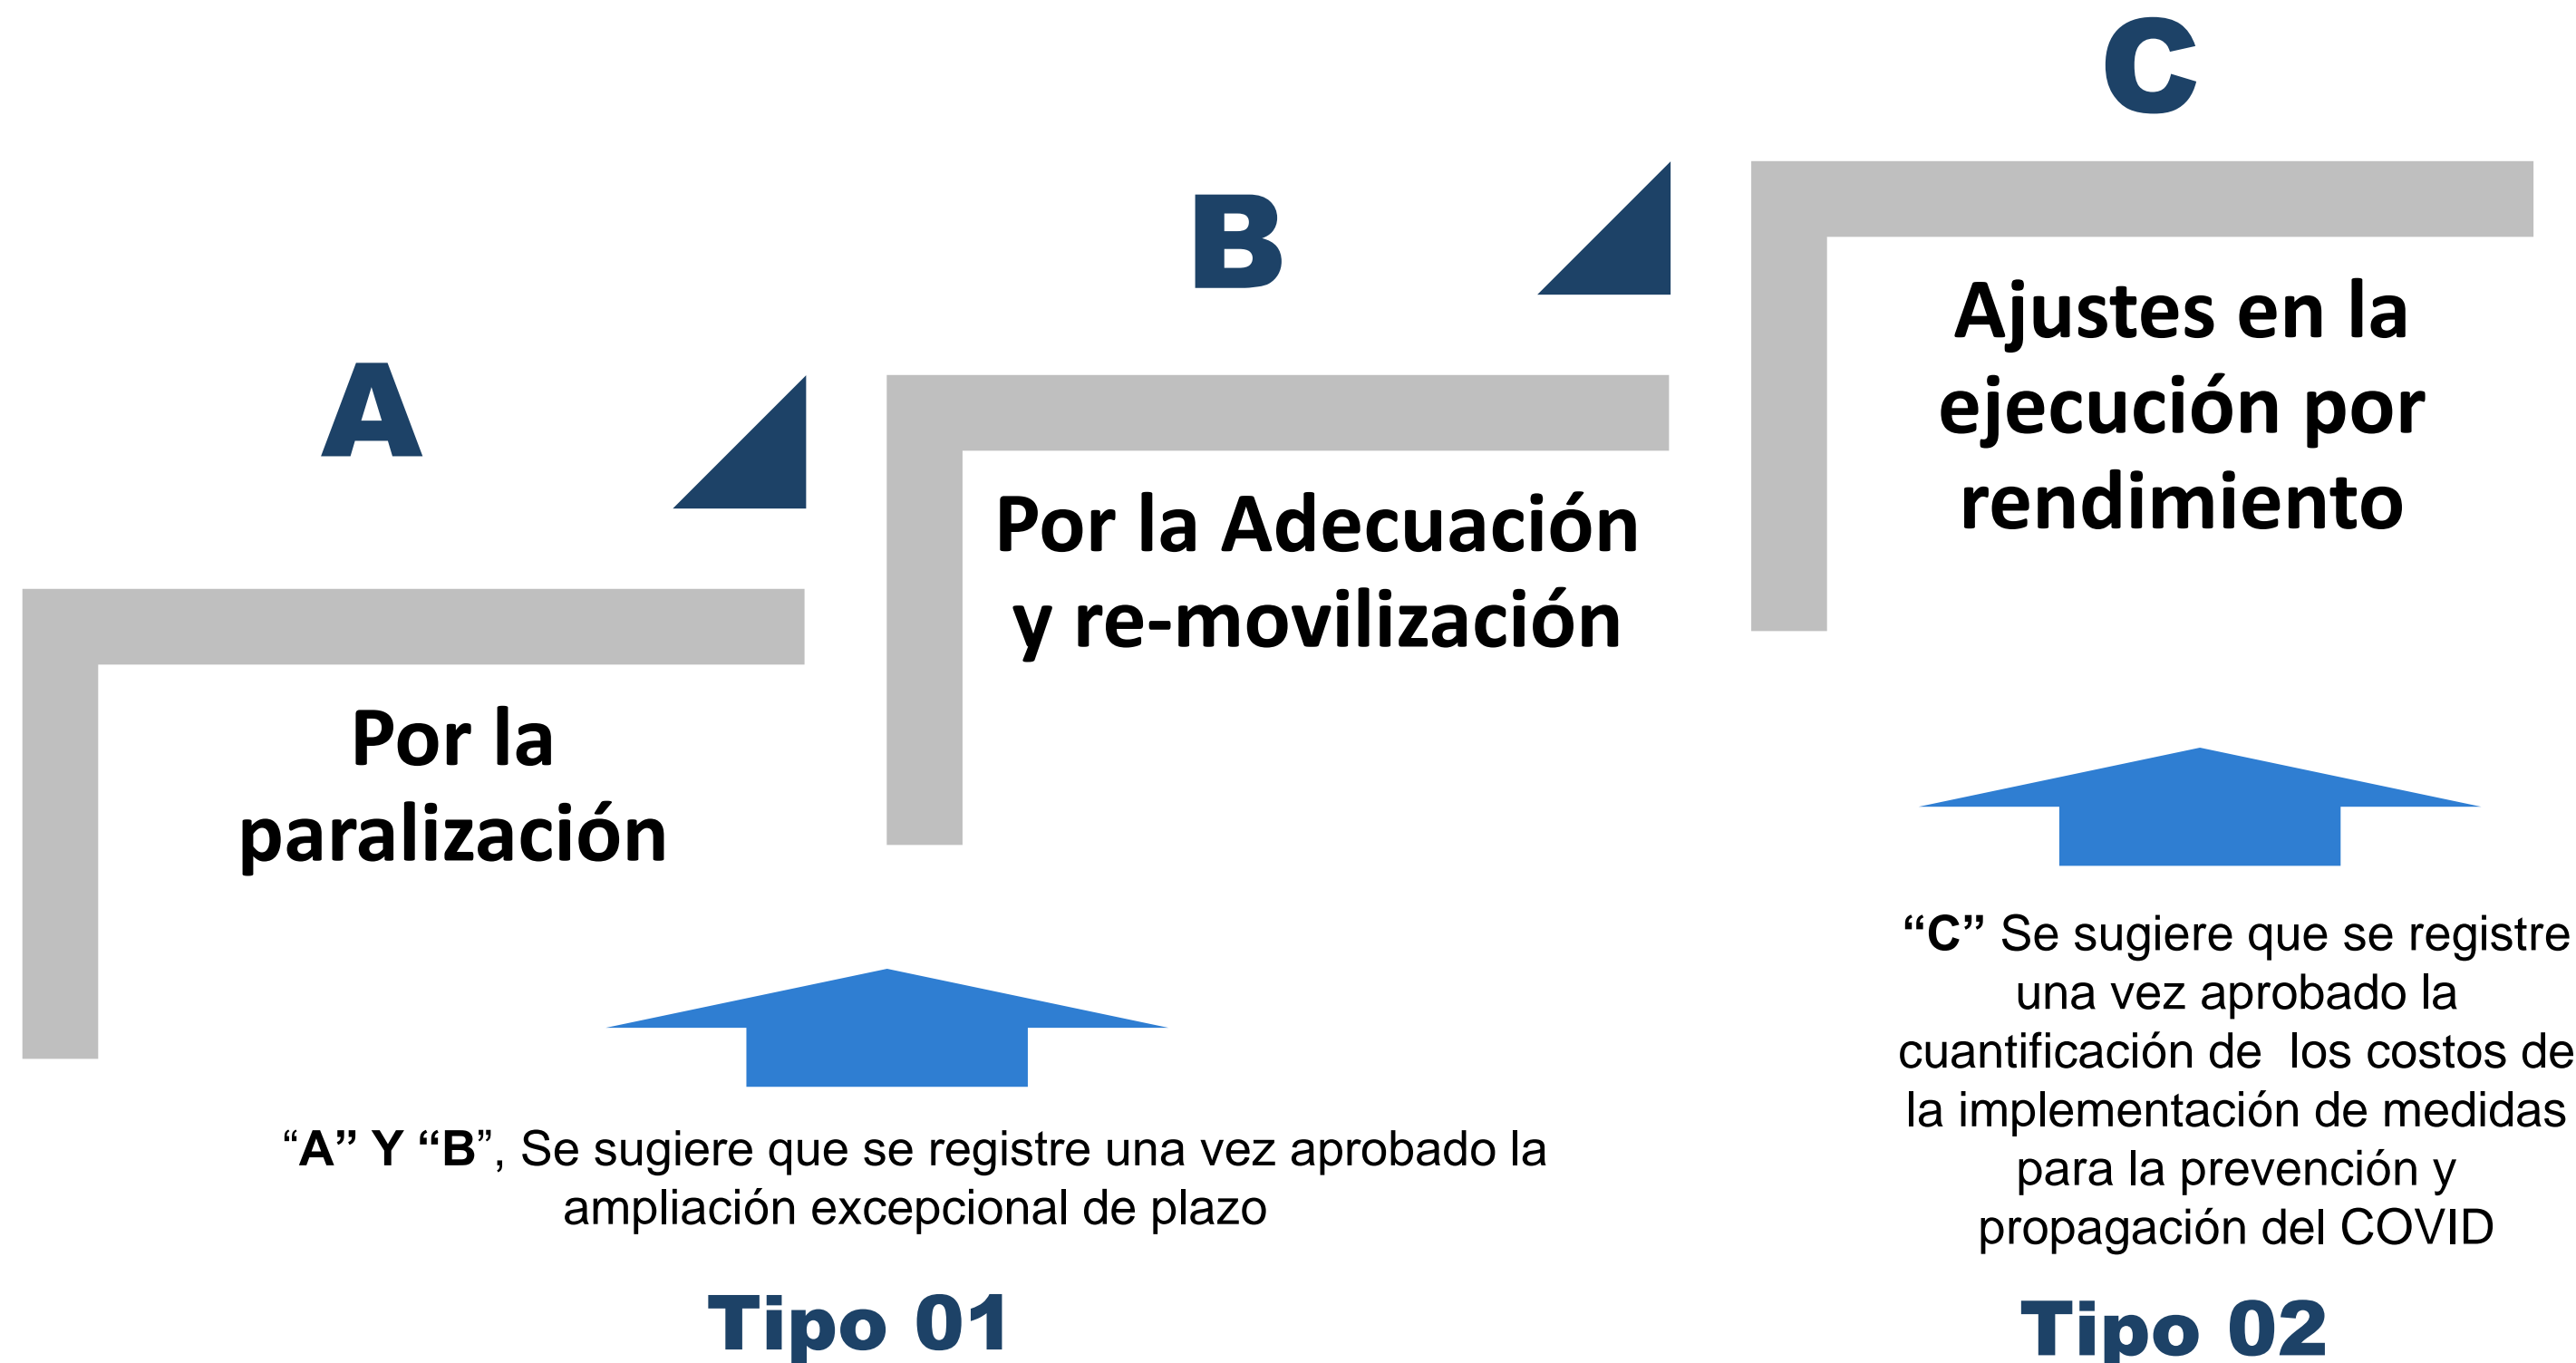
C

B

A

Ajustes en la ejecución por rendimiento

Por la Adecuación y re-movilización

Por la paralización

“A” Y “B”, Se sugiere que se registre una vez aprobado la ampliación excepcional de plazo

Tipo 01

“C” Se sugiere que se registre una vez aprobado la cuantificación de los costos de la implementación de medidas para la prevención y propagación del COVID

Tipo 02